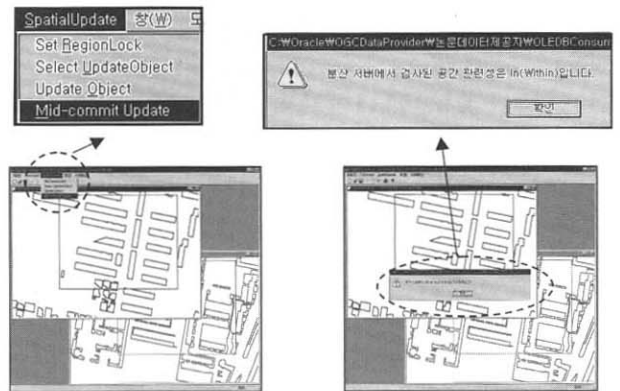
SpatialUpdate 창(W) 도

Set RegionLock
Select UpdateObject
Update Object
Mid-commit Update

C:₩Oracle₩OGCDataProvider₩논문데이터제공자₩OLEDBConsun

분산 서버에서 검사된 공간 관련성은 In(Within)입니다.

확인